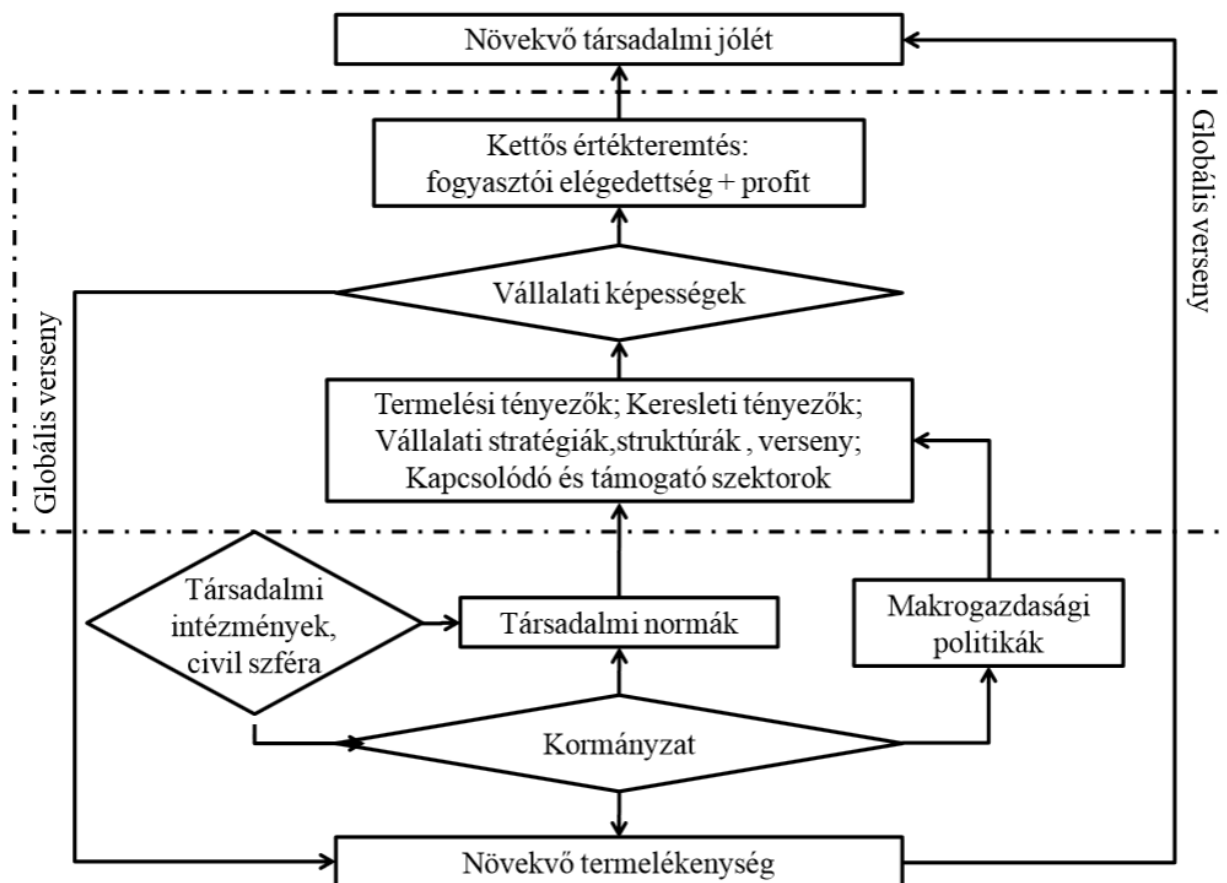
Növekvő társadalmi jólét

Globális verseny

Kettős értékteremtés: fogyasztói elégedettség + profit

Globális verseny

Vállalati képességek

Termelési tényezők; Keresleti tényezők; Vállalati stratégiák,struktúrák , verseny; Kapcsolódó és támogató szektorok

Társadalmi intézmények, civil szféra

Társadalmi normák

Makrogazdasági politikák

Kormányzat

Növekvő termelékenység